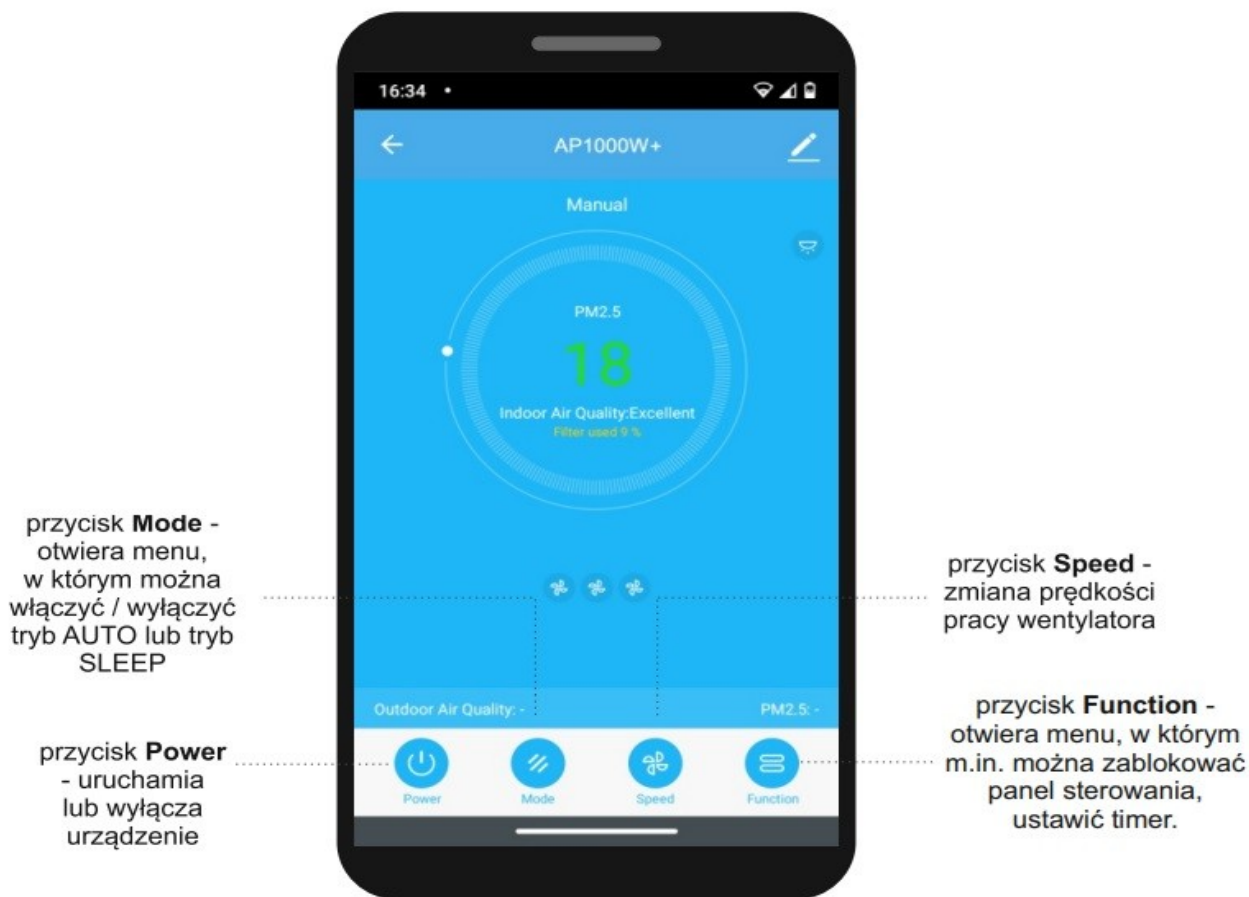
16:34 •

AP1000W+

Manual

PM2.5

18

Indoor Air Quality:Excellent

Filter used 9 %

przycisk **Mode** - otwiera menu, w którym można włączyć / wyłączyć tryb AUTO lub tryb SLEEP

przycisk **Speed** - zmiana prędkości pracy wentylatora

Outdoor Air Quality: -

PM2.5: -

przycisk **Power** - uruchamia lub wyłącza urządzenie

Power

Mode

Speed

Function

przycisk **Function** - otwiera menu, w którym m.in. można zablokować panel sterowania, ustawić timer.